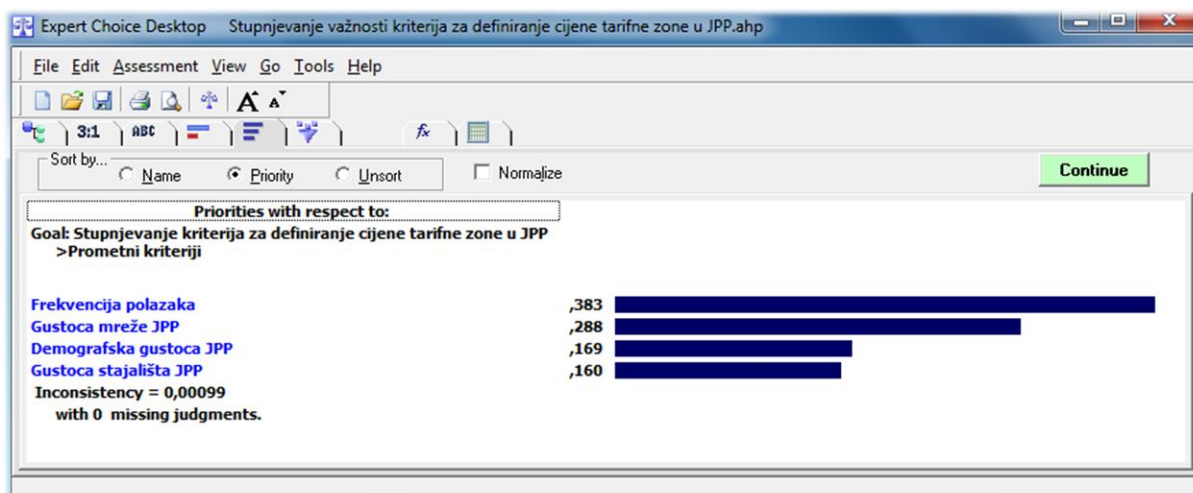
Expert Choice Desktop Stupnjevanje važnosti kriterija za definiranje cijene tarifne zone u JPP.ahp

File Edit Assessment View Go Tools Help

3:1 ABC

Sort by...
Name
Priority
Unsort

Normalize

Continue

Priorities with respect to:

Goal: Stupnjevanje kriterija za definiranje cijene tarifne zone u JPP
>Prometni kriteriji

| | |
|---|---|
| Frekvencija polazaka | ,383 |
| Gustoca mreže JPP | ,288 |
| Demografska gustoca JPP | ,169 |
| Gustoca stajališta JPP | ,160 |

Inconsistency = 0,00099
with 0 missing judgments.